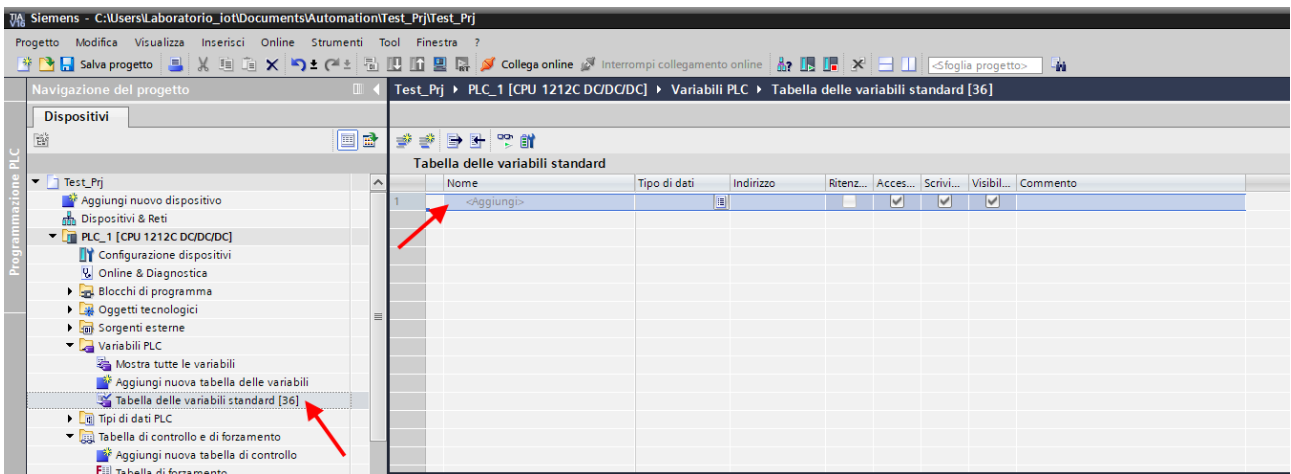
Siemens - C:\Users\Laboratorio_iot\Documents\Automation\Test_Prj\Test_Prj

Progetto Modifica Visualizza Inserisci Online Strumenti Tool Finestra ?

Salva progetto Collega online Interrompi collegamento online <Sfoglia progetto>

Navigazione del progetto

Test_Prj ▸ PLC_1 [CPU 1212C DC/DC/DC] ▸ Variabili PLC ▸ Tabella delle variabili standard [36]

Dispositivi

Programmazione PLC

Test_Prj
Aggiungi nuovo dispositivo
Dispositivi & Reti
PLC_1 [CPU 1212C DC/DC/DC]
Configurazione dispositivi
Online & Diagnostica
Blocchi di programma
Oggetti tecnologici
Sorgenti esterne
Variabili PLC
Mostra tutte le variabili
Aggiungi nuova tabella delle variabili
Tabella delle variabili standard [36]
Tipi di dati PLC
Tabella di controllo e di forzamento
Aggiungi nuova tabella di controllo
Tabella di forzamento

Tabella delle variabili standard

| | Nome | Tipo di dati | Indirizzo | Ritenz... | Acces... | Scrivi... | Visibil... | Commento |
|---|---|---|---|---|---|---|---|---|
| 1 | <Aggiungi> | | | | ✓ | ✓ | ✓ | |